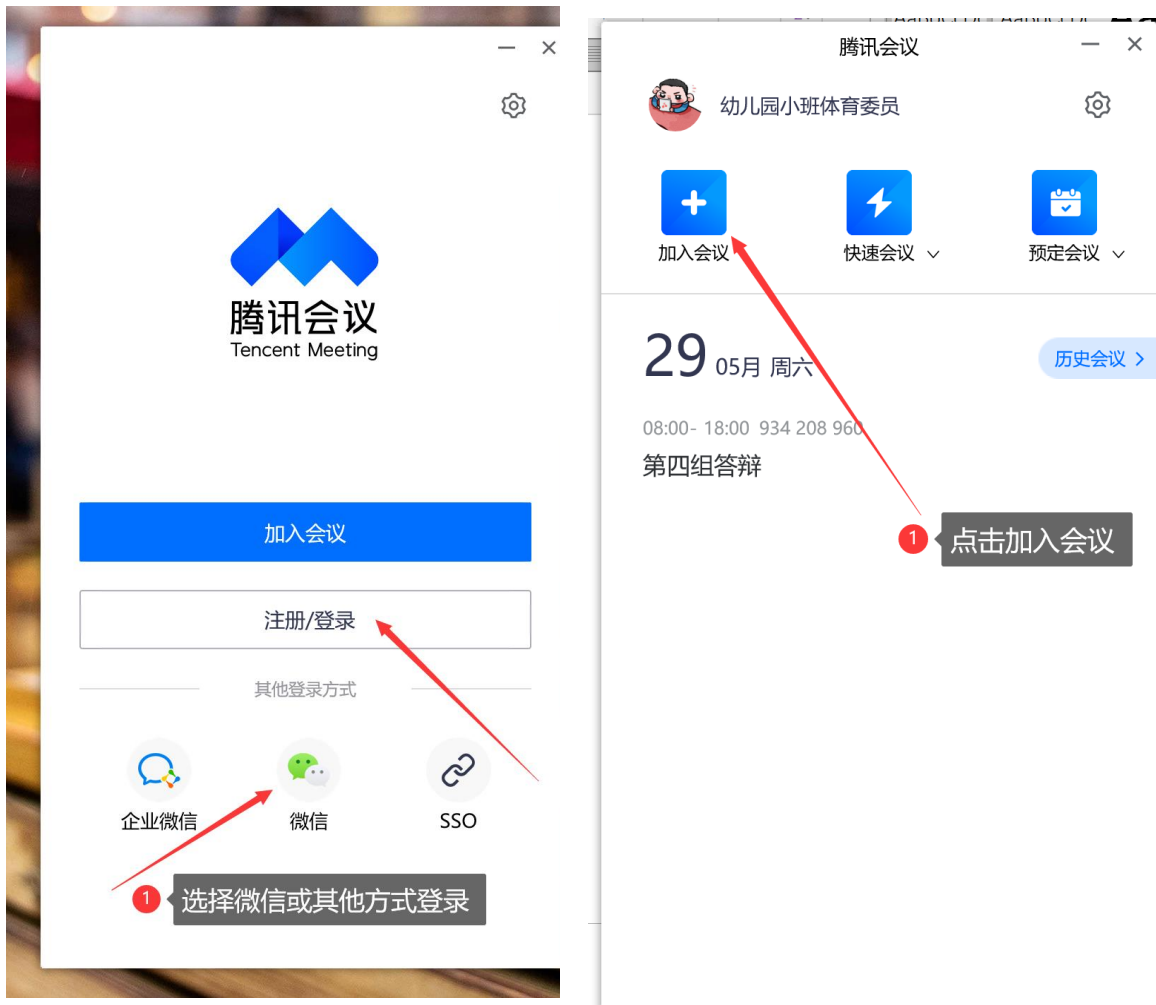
腾讯会议
Tencent Meeting

加入会议

注册/登录

其他登录方式

企业微信
微信
SSO

1 选择微信或其他方式登录

腾讯会议

幼儿园小班体育委员

加入会议
快速会议
预定会议

29 05月 周六

历史会议

08:00- 18:00 934 208 960
第四组答辩

1 点击加入会议